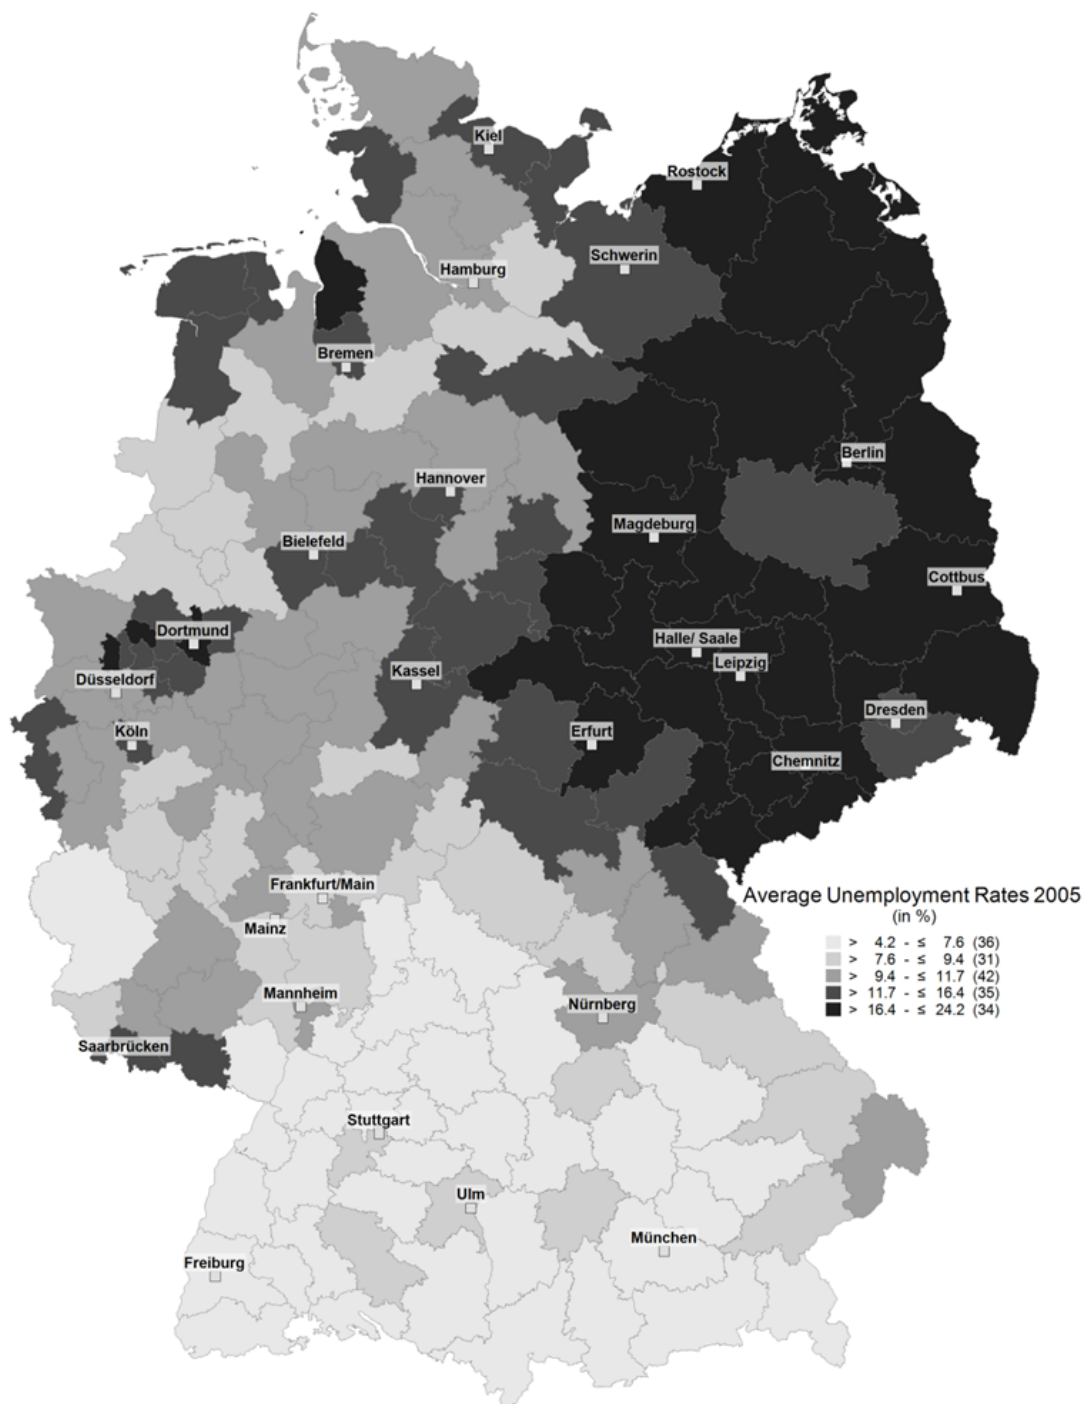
Kiel
Rostock
Schwerin
Hamburg
Bremen
Berlin
Hannover
Magdeburg
Bielefeld
Cottbus
Dortmund
Halle/ Saale
Leipzig
Düsseldorf
Kassel
Dresden
Köln
Erfurt
Chemnitz
Frankfurt/Main
Mainz
Mannheim
Nürnberg
Saarbrücken
Stuttgart
Ulm
München
Freiburg

Average Unemployment Rates 2005
(in %)

| | |
|---|---|
| > 4.2 - ≤ 7.6 | (36) |
| > 7.6 - ≤ 9.4 | (31) |
| > 9.4 - ≤ 11.7 | (42) |
| > 11.7 - ≤ 16.4 | (35) |
| > 16.4 - ≤ 24.2 | (34) |